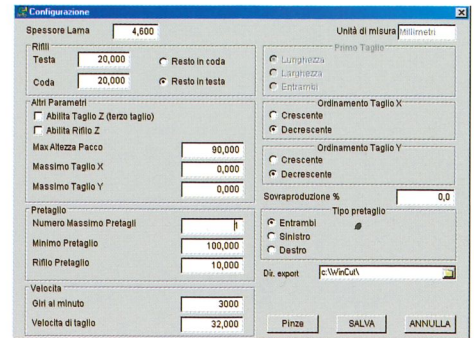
Configurazione

Spessore Lama 4,600

Unità di misura Millimetri

Rifili
Testa 20,000
Resto in coda
Coda 20,000
Resto in testa

Primo Taglio
Lunghezza
Larghezza
Entrambi

Altri Parametri
Abilita Taglio Z (terzo taglio)
Abilita Rifilo Z
Max Altezza Pacco 90,000
Massimo Taglio X 0,000
Massimo Taglio Y 0,000

Ordinamento Taglio X
Crescente
Decrescente

Ordinamento Taglio Y
Crescente
Decrescente

Sovraproduzione % 0,0

Pretaglio
Numero Massimo Pretagli 1
Minimo Pretaglio 100,000
Rifilo Pretaglio 10,000

Tipo pretaglio
Entrambi
Sinistro
Destro

Dir. export c:\WinCut\

Velocita
Giri al minuto 3000
Velocita di taglio 32,000

Pinze
SALVA
ANNULLA